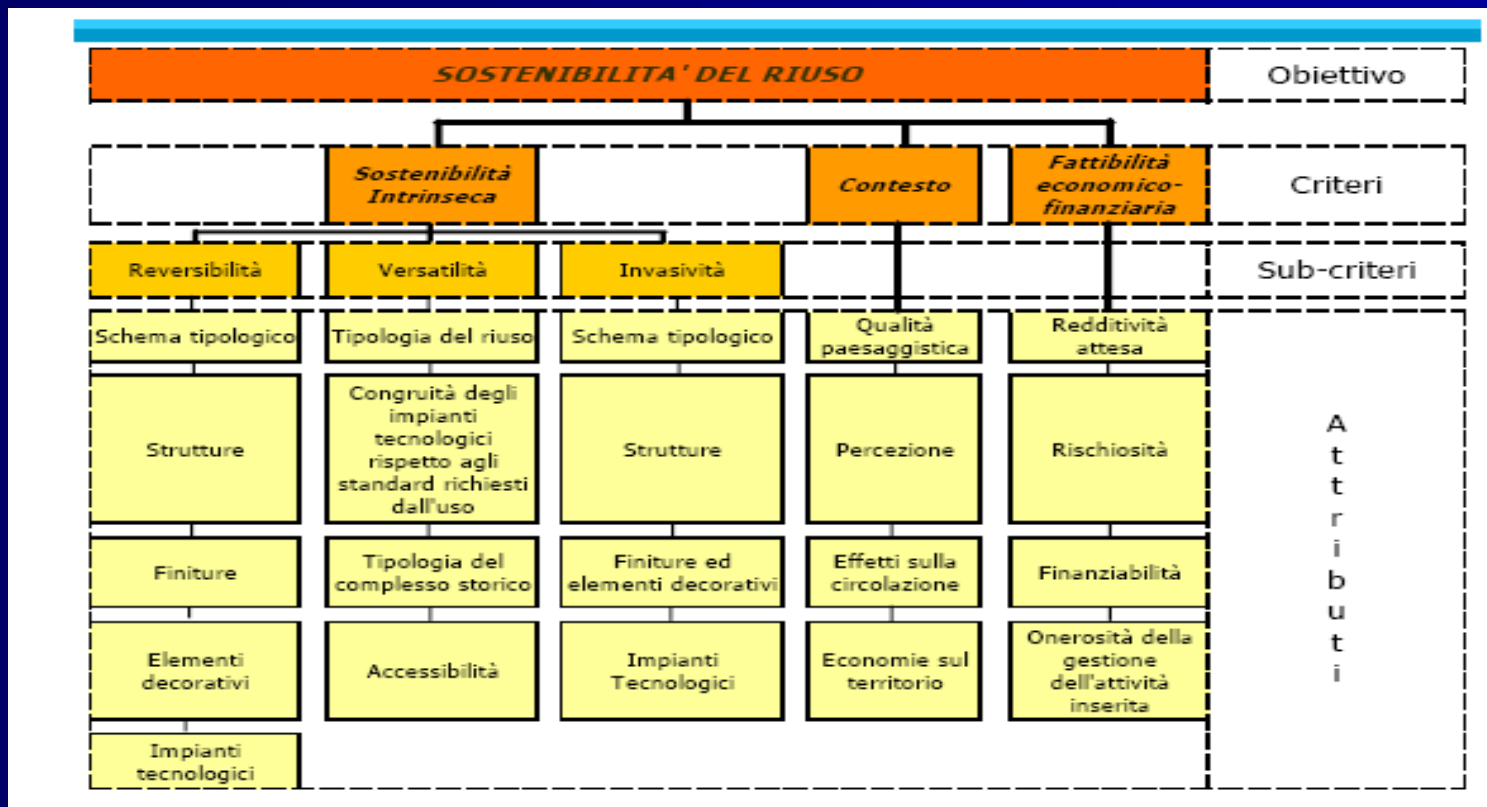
SOSTENIBILITA' DEL RIUSO

Obiettivo

Sostenibilità Intrinseca

Contesto

Fattibilità economico-finanziaria

Criteri

Reversibilità

Versatilità

Invasività

Sub-criteri

Schema tipologico

Strutture

Finiture

Elementi decorativi

Impianti tecnologici

Tipologia del riuso

Congruità degli impianti tecnologici rispetto agli standard richiesti dall'uso

Tipologia del complesso storico

Accessibilità

Schema tipologico

Strutture

Finiture ed elementi decorativi

Impianti Tecnologici

Qualità paesaggistica

Percezione

Effetti sulla circolazione

Economie sul territorio

Redditività attesa

Rischiosità

Finanziabilità

Onerosità della gestione dell'attività inserita

Attributi